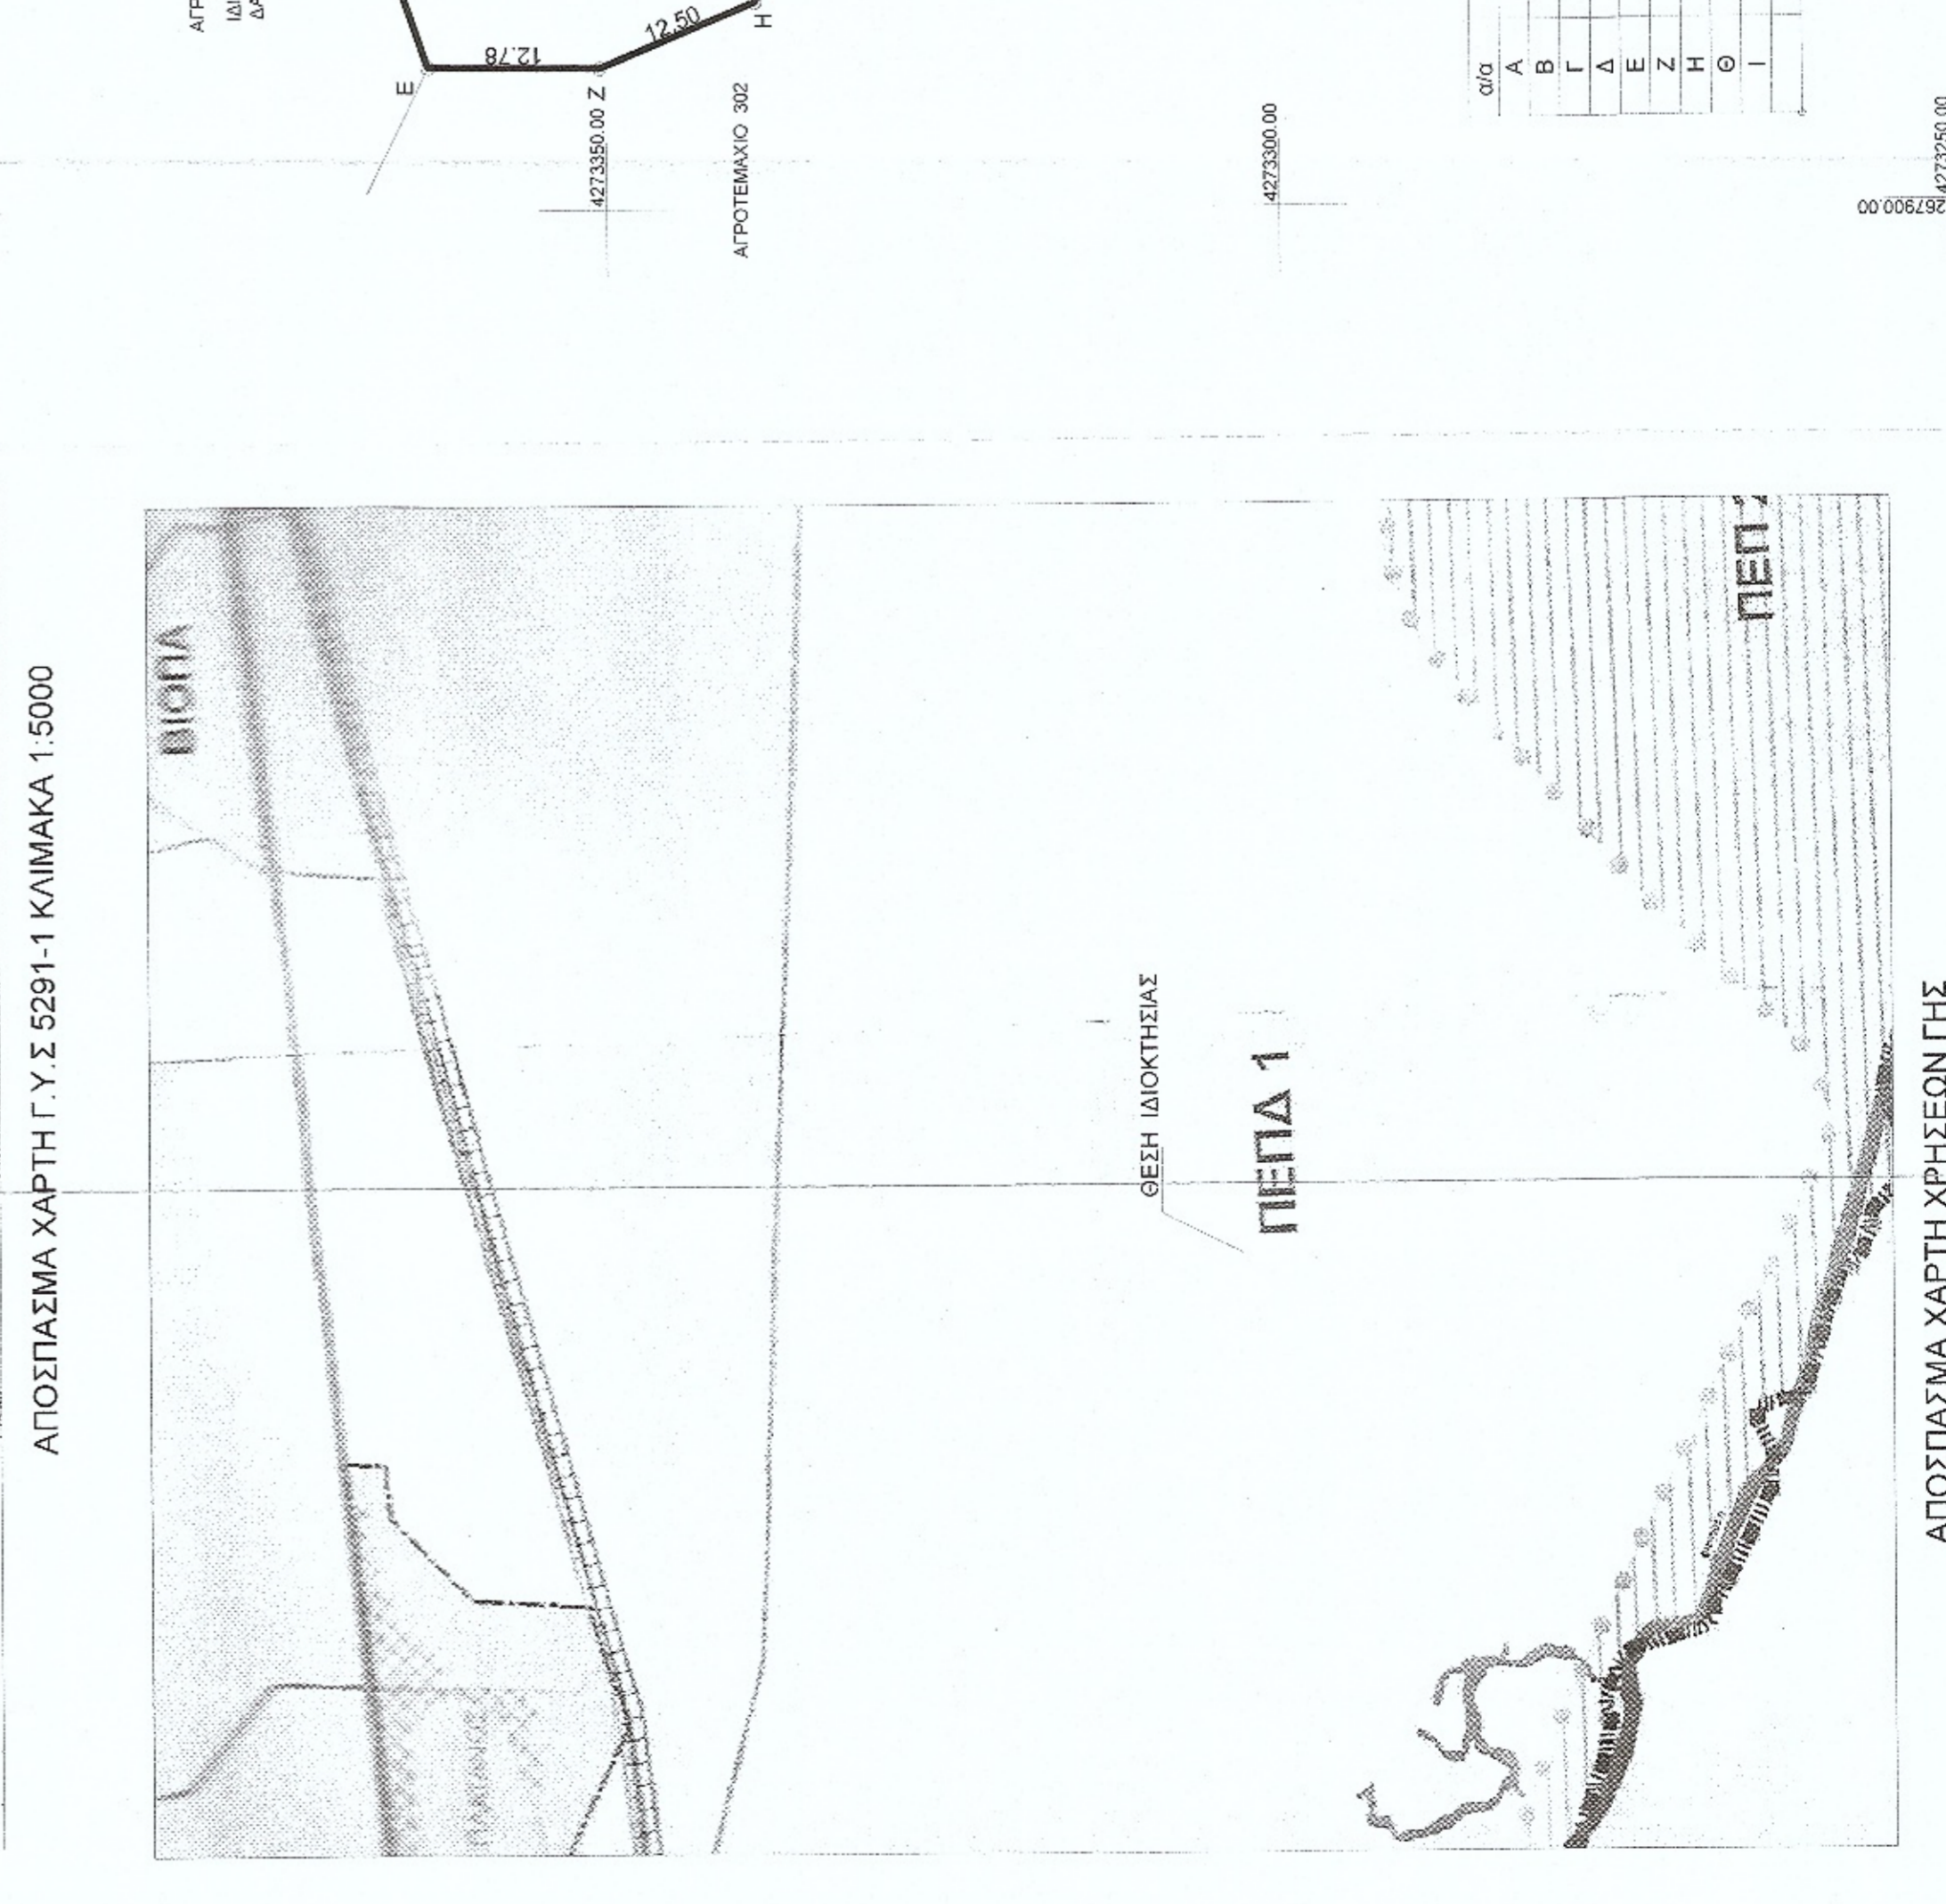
ΑΠΟΣΠΑΣΜΑ ΧΑΡΤΗ Γ.Υ.Σ 5291-1 ΚΛΙΜΑΚΑ 1:5000

ΒΙΟΠΑ

ΘΕΣΗ ΙΔΙΟΚΤΗΣΙΑΣ

ΠΕΠΔ 1

ΠΕΠ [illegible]

ΑΠΟΣΠΑΣΜΑ ΧΑΡΤΗ ΧΡΗΣΕΩΝ ΓΗΣ

Ε

12.78

Ζ

12.50

Η

4273350.00

ΑΓΡΟΤΕΜΑΧΙΟ 302

4273300.00

4273250.00

267900.00

ΑΓΡ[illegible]
ΙΔΙ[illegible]
ΔΑ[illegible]

| α/α |
|---|
| Α |
| Β |
| Γ |
| Δ |
| Ε |
| Ζ |
| Η |
| Θ |
| Ι |